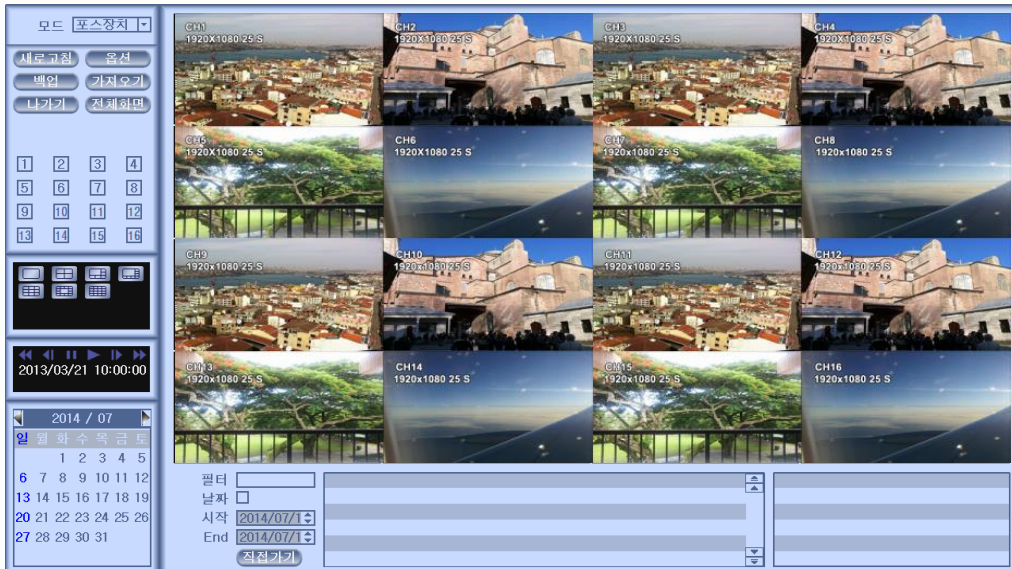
모드 포스장치

새로고침 옵션
백업 가져오기
나가기 전체화면

1 2 3 4
5 6 7 8
9 10 11 12
13 14 15 16

2013/03/21 10:00:00

2014 / 07

| 일 | 월 | 화 | 수 | 목 | 금 | 토 |
|---|---|---|---|---|---|---|
| | | 1 | 2 | 3 | 4 | 5 |
| 6 | 7 | 8 | 9 | 10 | 11 | 12 |
| 13 | 14 | 15 | 16 | 17 | 18 | 19 |
| 20 | 21 | 22 | 23 | 24 | 25 | 26 |
| 27 | 28 | 29 | 30 | 31 | | |

CH1
1920X1080 25 S
CH2
1920X1080 25 S
CH3
1920X1080 25 S
CH4
1920X1080 25 S
CH5
1920x1080 25 S
CH6
1920x1080 25 S
CH7
1920x1080 25 S
CH8
1920x1080 25 S
CH9
1920X1080 25 S
CH10
1920X1080 25 S
CH11
1920X1080 25 S
CH12
1920X1080 25 S
CH13
1920X1080 25 S
CH14
1920x1080 25 S
CH15
1920X1080 25 S
CH16
1920x1080 25 S

필터
날짜
시작 2014/07/1
End 2014/07/1
직접가기